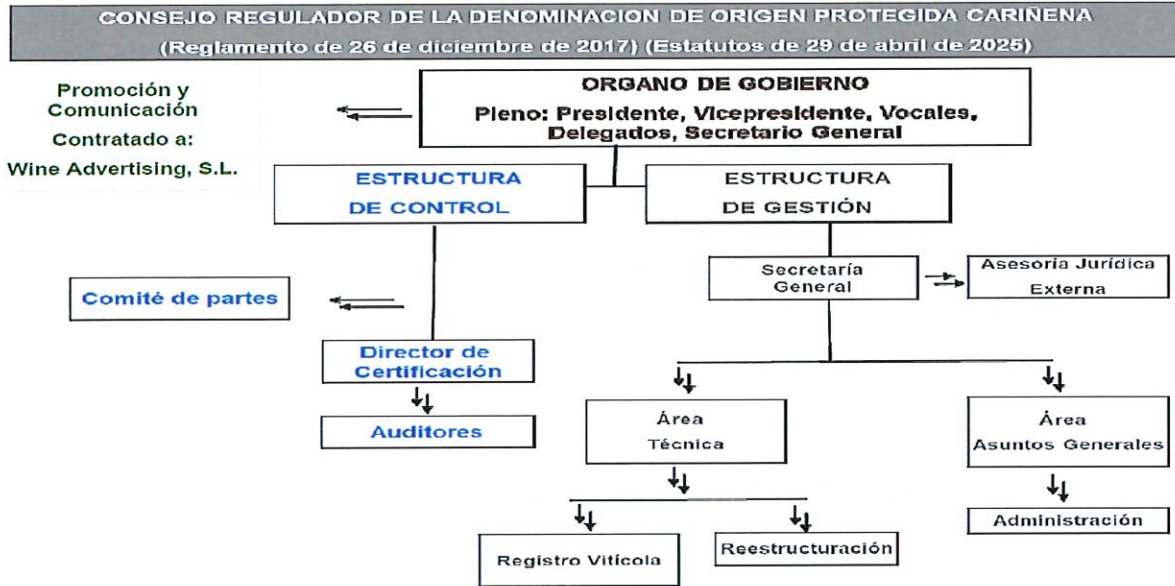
CONSEJO REGULADOR DE LA DENOMINACION DE ORIGEN PROTEGIDA CARIÑENA
(Reglamento de 26 de diciembre de 2017) (Estatutos de 29 de abril de 2025)

Promoción y Comunicación
Contratado a:
Wine Advertising, S.L.

ORGANO DE GOBIERNO
Pleno: Presidente, Vicepresidente, Vocales, Delegados, Secretario General

ESTRUCTURA DE CONTROL

ESTRUCTURA DE GESTIÓN

Comité de partes

Director de Certificación

Auditores

Secretaría General

Asesoría Jurídica Externa

Área Técnica

Área Asuntos Generales

Registro Vitícola

Reestructuración

Administración